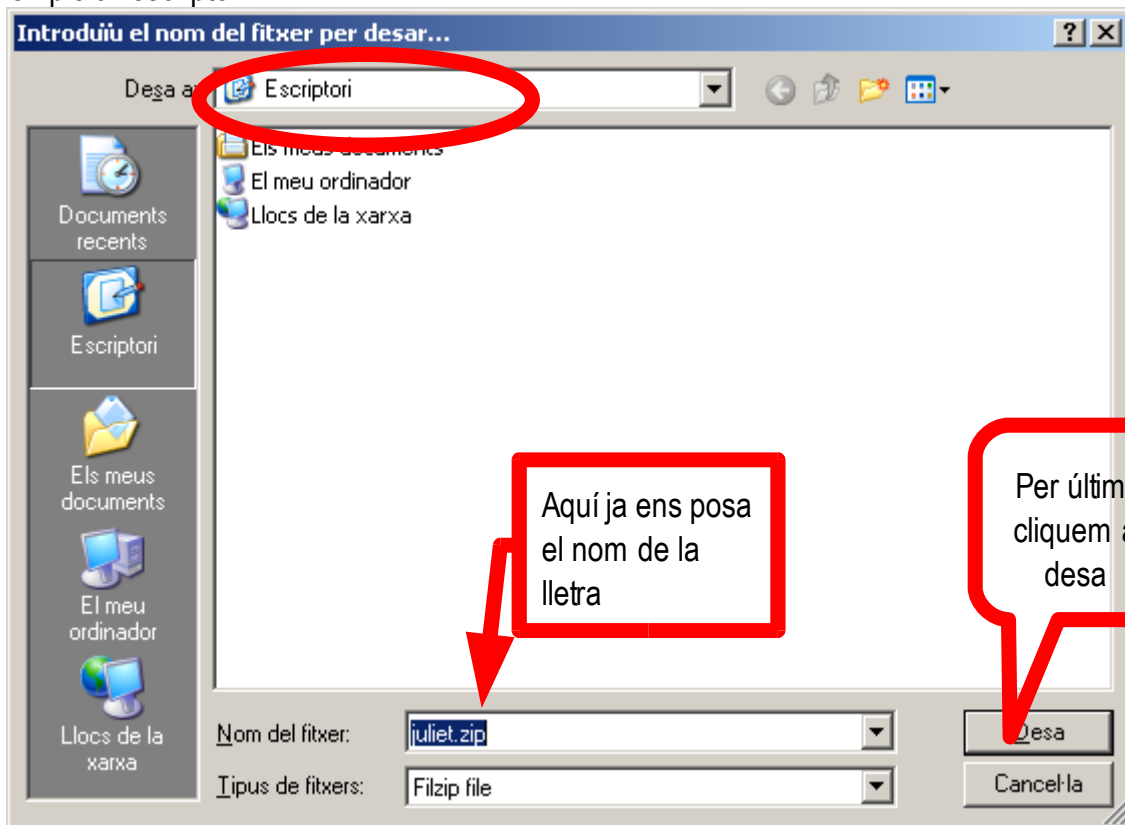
Introduïu el nom del fitxer per desar...

? X

Desa a: Escriptori

Els meus documents
El meu ordinador
Llocs de la xarxa

Documents recents
Escriptori
Els meus documents
El meu ordinador
Llocs de la xarxa

Aquí ja ens posa el nom de la lletra

Per últim cliquem a desa

Nom del fitxer: juliet.zip
Tipus de fitxers: Filzip file

Desa
Cancel·la